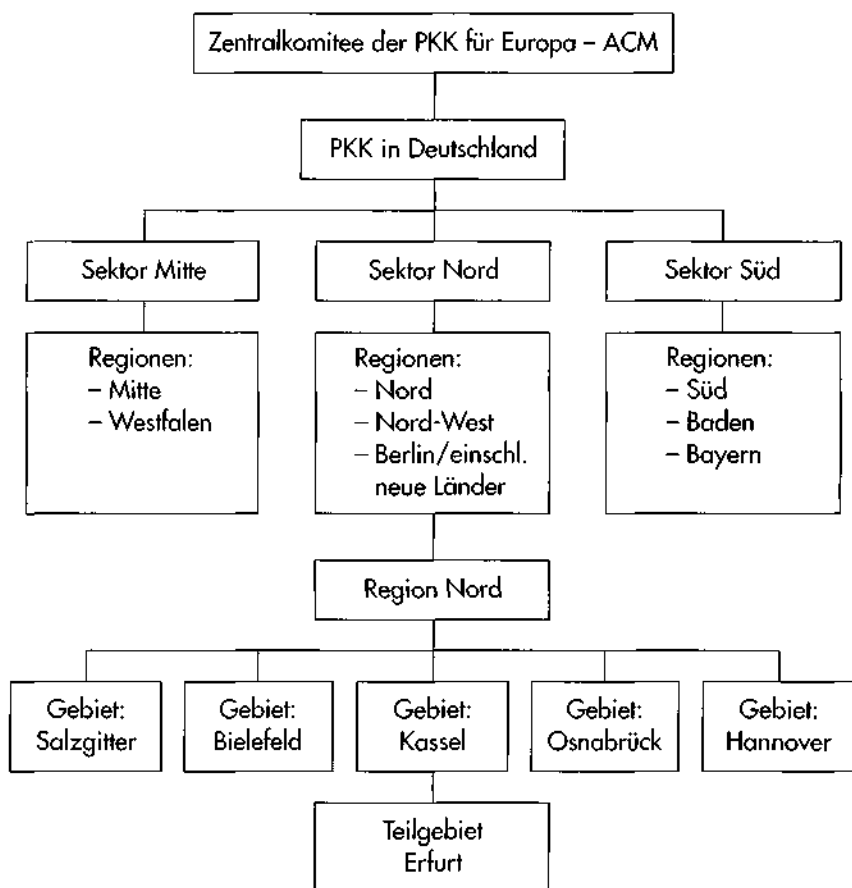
Zentralkomitee der PKK für Europa – ACM

PKK in Deutschland

Sektor Mitte

Sektor Nord

Sektor Süd

Regionen:
– Mitte
– Westfalen

Regionen:
– Nord
– Nord-West
– Berlin/einschl. neue Länder

Regionen:
– Süd
– Baden
– Bayern

Region Nord

Gebiet: Salzgitter

Gebiet: Bielefeld

Gebiet: Kassel

Gebiet: Osnabrück

Gebiet: Hannover

Teilgebiet Erfurt